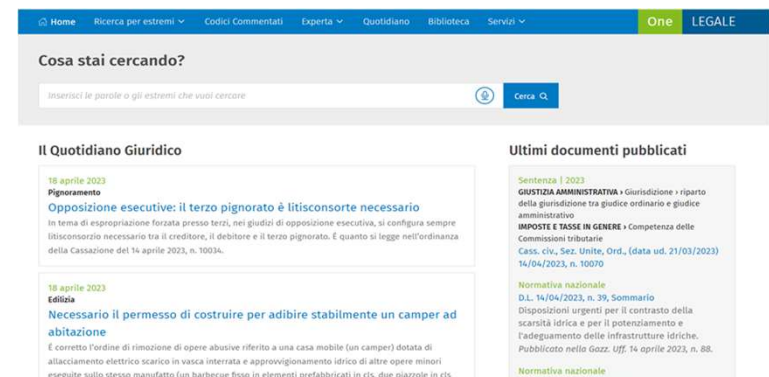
Home Ricerca per estremi Codici Commentati Esperta Quotidiano Biblioteca Servizi One LEGALE

Cosa stai cercando?

Inserisci le parole o gli estremi che vuoi cercare

Cerca

Il Quotidiano Giuridico

18 aprile 2023
Pignoramento
Opposizione esecutive: il terzo pignorato è litisconsorte necessario
In tema di espropriazione forzata presso terzi, nei giudizi di opposizione esecutiva, si configura sempre litisconsorzio necessario tra il creditore, il debitore e il terzo pignorato. È quanto si legge nell'ordinanza della Cassazione del 14 aprile 2023, n. 10034.

18 aprile 2023
Edilizia
Necessario il permesso di costruire per adibire stabilmente un camper ad abitazione
È corretto l'ordine di rimozione di opere abusive riferito a una casa mobile (un camper) dotata di allacciamento elettrico scarico in vasca interrata e approvvigionamento idrico di altre opere minori eseguite sullo stesso manufatto (un barbecue fisso in elementi prefabbricati in cls, due piazzole in cls

Ultimi documenti pubblicati

Sentenza | 2023
GIUSTIZIA AMMINISTRATIVA › Giurisdizione › riparto della giurisdizione tra giudice ordinario e giudice amministrativo
IMPOSTE E TASSE IN GENERE › Competenza delle Commissioni tributarie
Cass. civ., Sez. Unite, Ord., (data ud. 21/03/2023) 14/04/2023, n. 10070

Normativa nazionale
D.L. 14/04/2023, n. 39, Sommario
Disposizioni urgenti per il contrasto della scarsità idrica e per il potenziamento e l'adeguamento delle infrastrutture idriche.
Pubblicato nella Gazz. Uff. 14 aprile 2023, n. 88.

Normativa nazionale